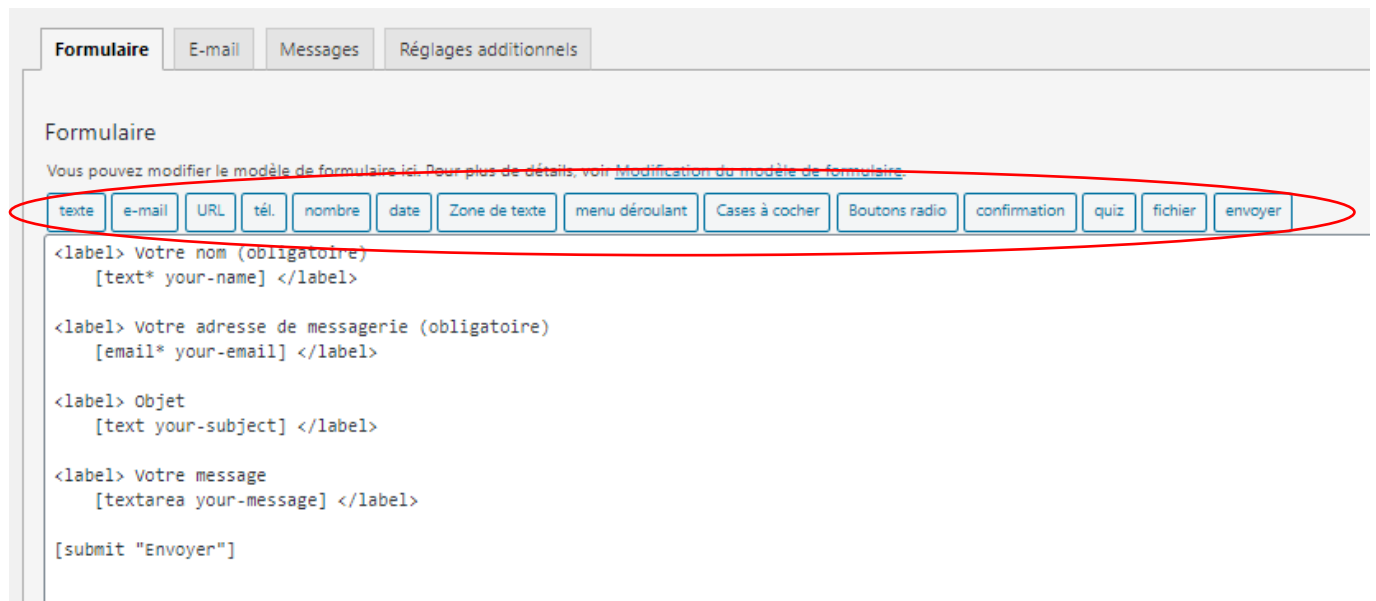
Formulaire | E-mail | Messages | Réglages additionnels

Formulaire

Vous pouvez modifier le modèle de formulaire ici. Pour plus de détails, voir Modification du modèle de formulaire.

texte | e-mail | URL | tél. | nombre | date | Zone de texte | menu déroulant | Cases à cocher | Boutons radio | confirmation | quiz | fichier | envoyer

<label> Votre nom (obligatoire)
    [text* your-name] </label>

<label> Votre adresse de messagerie (obligatoire)
    [email* your-email] </label>

<label> Objet
    [text your-subject] </label>

<label> Votre message
    [textarea your-message] </label>

[submit "Envoyer"]